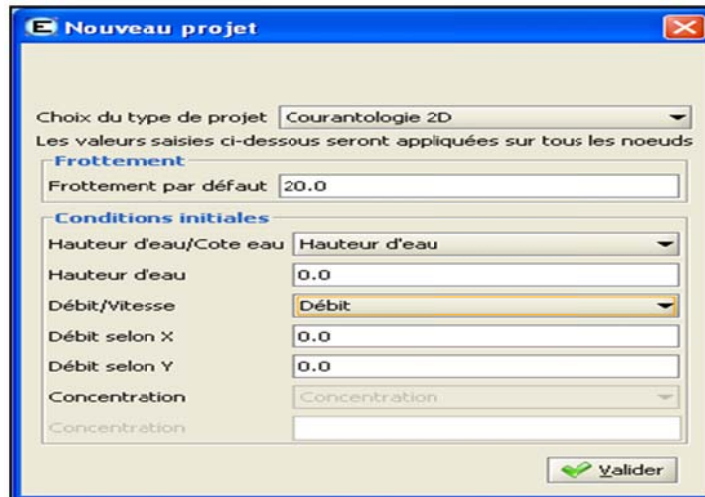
E Nouveau projet

Choix du type de projet | Courantologie 2D
Les valeurs saisies ci-dessous seront appliquées sur tous les noeuds

Frottement
Frottement par défaut | 20.0

Conditions initiales
Hauteur d'eau/Cote eau | Hauteur d'eau
Hauteur d'eau | 0.0
Débit/Vitesse | Débit
Débit selon X | 0.0
Débit selon Y | 0.0
Concentration | Concentration
Concentration

Valider